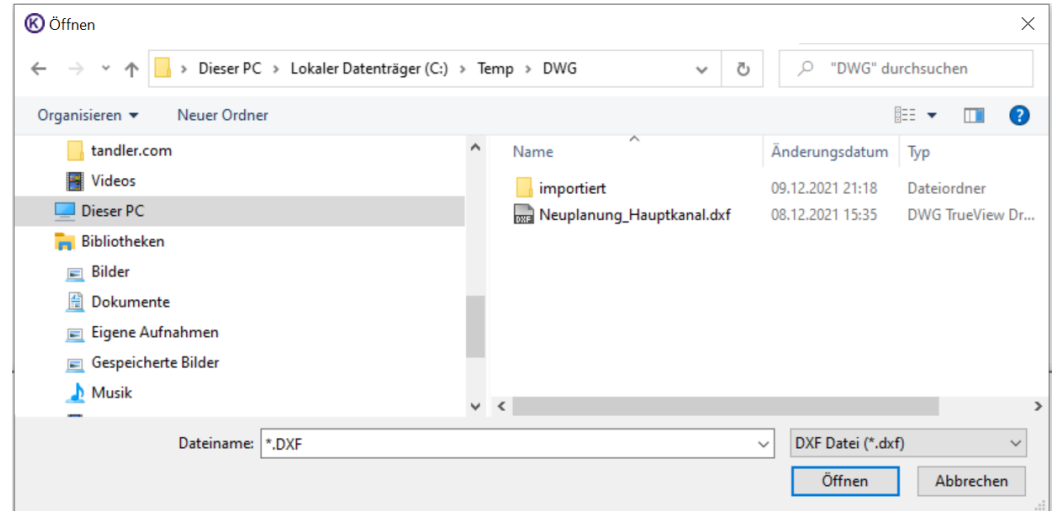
Öffnen

Dieser PC > Lokaler Datenträger (C:) > Temp > DWG

"DWG" durchsuchen

Organisieren ▾ Neuer Ordner

tandler.com
Videos
Dieser PC
Bibliotheken
Bilder
Dokumente
Eigene Aufnahmen
Gespeicherte Bilder
Musik

| Name | Änderungsdatum | Typ |
|---|---|---|
| importiert | 09.12.2021 21:18 | Dateiordner |
| Neuplanung_Hauptkanal.dxf | 08.12.2021 15:35 | DWG TrueView Dr... |

Dateiname: *.DXF

DXF Datei (*.dxf)

Öffnen Abbrechen